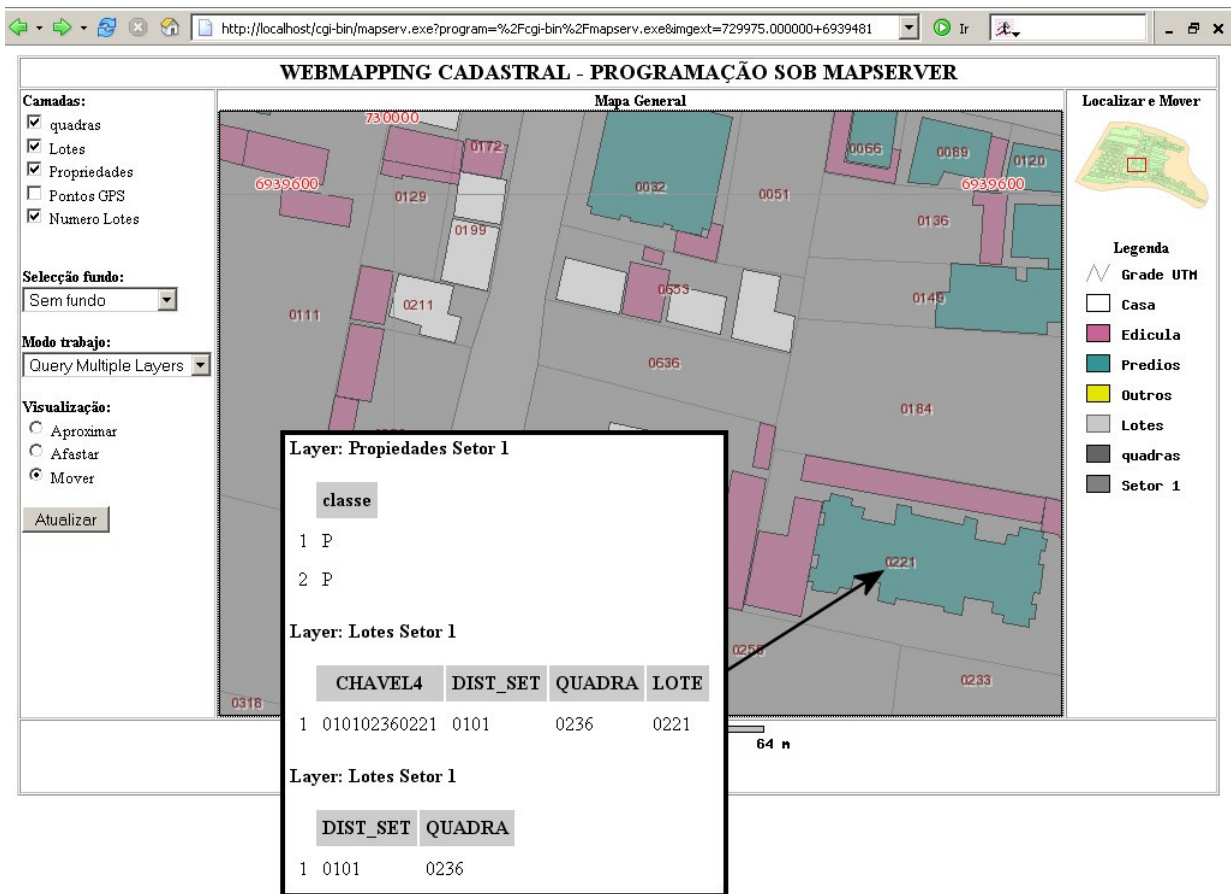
http://localhost/cgi-bin/mapserv.exe?program=%2Fcgi-bin%2Fmapserv.exe&imgext=729975.000000+6939481

Ir

WEBMAPPING CADASTRAL - PROGRAMAÇÃO SOB MAPSERVER

Camadas:
☑ quadras
☑ Lotes
☑ Propriedades
☐ Pontos GPS
☑ Numero Lotes

Selecção fundo:
Sem fundo

Modo trabajo:
Query Multiple Layers

Visualização:
○ Aproximar
○ Afastar
◉ Mover

Atualizar

Mapa General

730000
0172
0066
0089
0120
6939600
0032
0051
6939600
0129
0136
0199
0653
0149
0211
0111
0636
0184
0221
0256
0233
0318

64 m

Localizar e Mover

Legenda
Grade UTM
Casa
Edicula
Predios
Outros
Lotes
quadras
Setor 1

Layer: Propiedades Setor 1

| | classe |
|---|---|
| 1 | P |
| 2 | P |

Layer: Lotes Setor 1

| | CHAVEL4 | DIST_SET | QUADRA | LOTE |
|---|---|---|---|---|
| 1 | 010102360221 | 0101 | 0236 | 0221 |

Layer: Lotes Setor 1

| | DIST_SET | QUADRA |
|---|---|---|
| 1 | 0101 | 0236 |